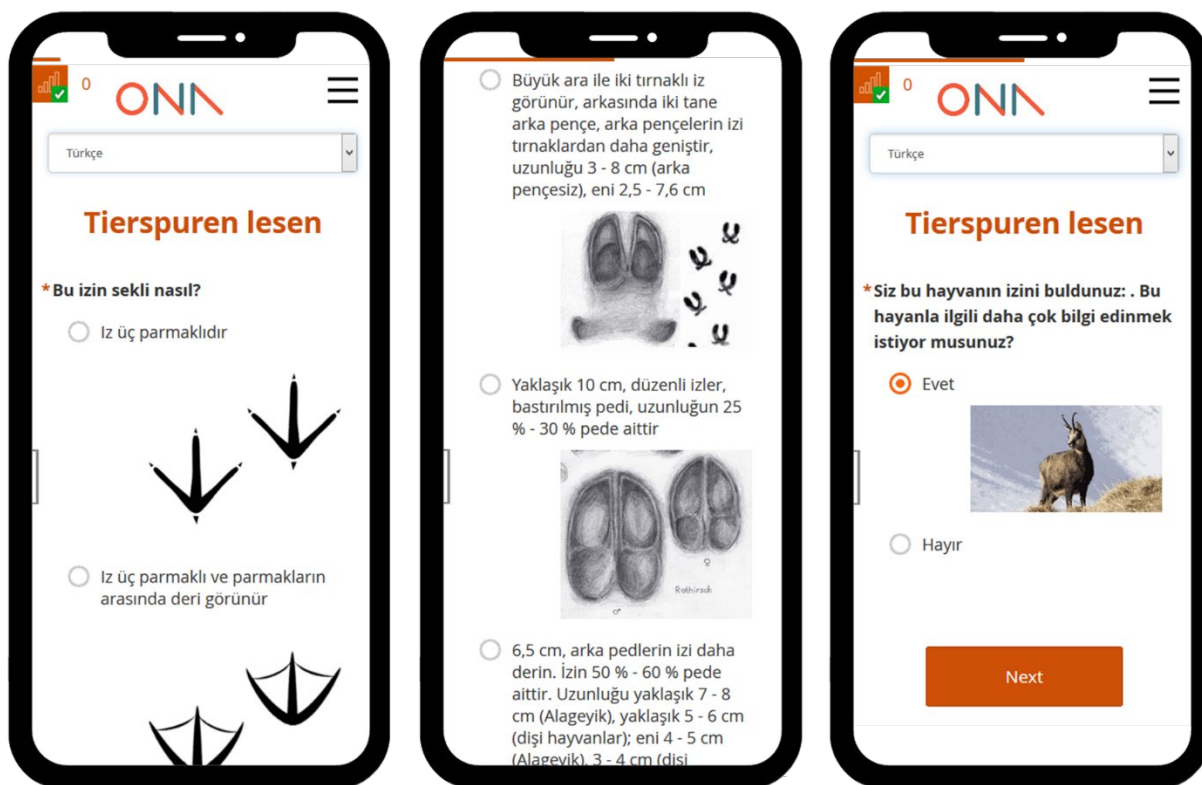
0 ONA

Türkçe

Tierspuren lesen

*Bu izin sekli nasıl?

Iz üç parmaklıdır

Iz üç parmaklı ve parmakların arasında deri görünür

Büyük ara ile iki tırnaklı iz görünür, arkasında iki tane arka pençe, arka pençelerin izi tırnaklardan daha geniştir, uzunluğu 3 - 8 cm (arka pençesiz), eni 2,5 - 7,6 cm

Yaklaşık 10 cm, düzenli izler, bastırılmış pedi, uzunluğun 25 % - 30 % pede aittir

♀ Rothirsch ♂

6,5 cm, arka pedlerin izi daha derin. İzin 50 % - 60 % pede aittir. Uzunluğu yaklaşık 7 - 8 cm (Alageyik), yaklaşık 5 - 6 cm (dişi hayvanlar); eni 4 - 5 cm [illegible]

0 ONA

Türkçe

Tierspuren lesen

*Siz bu hayvanın izini buldunuz: . Bu hayanla ilgili daha çok bilgi edinmek istiyor musunuz?

Evet

Hayır

Next